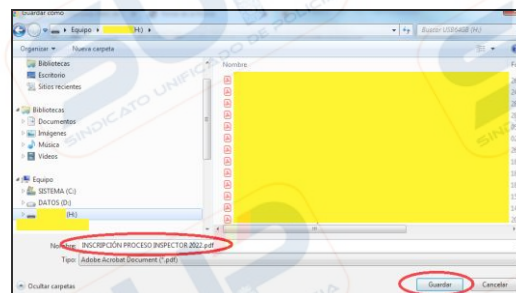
Guardar como

Equipo ▸ (H:) ▸

Buscar USB64GB (H:)

Organizar ▾ Nueva carpeta

Bibliotecas
Escritorio
Sitios recientes

Bibliotecas
Documentos
Imágenes
Música
Vídeos

Equipo
SISTEMA (C:)
DATOS (D:)
(H:)

Nombre

Nombre: INSCRIPCIÓN PROCESO INSPECTOR 2022.pdf
Tipo: Adobe Acrobat Document (*.pdf)

Ocultar carpetas

Guardar Cancelar

SINDICATO UNIFICADO DE POLICÍA